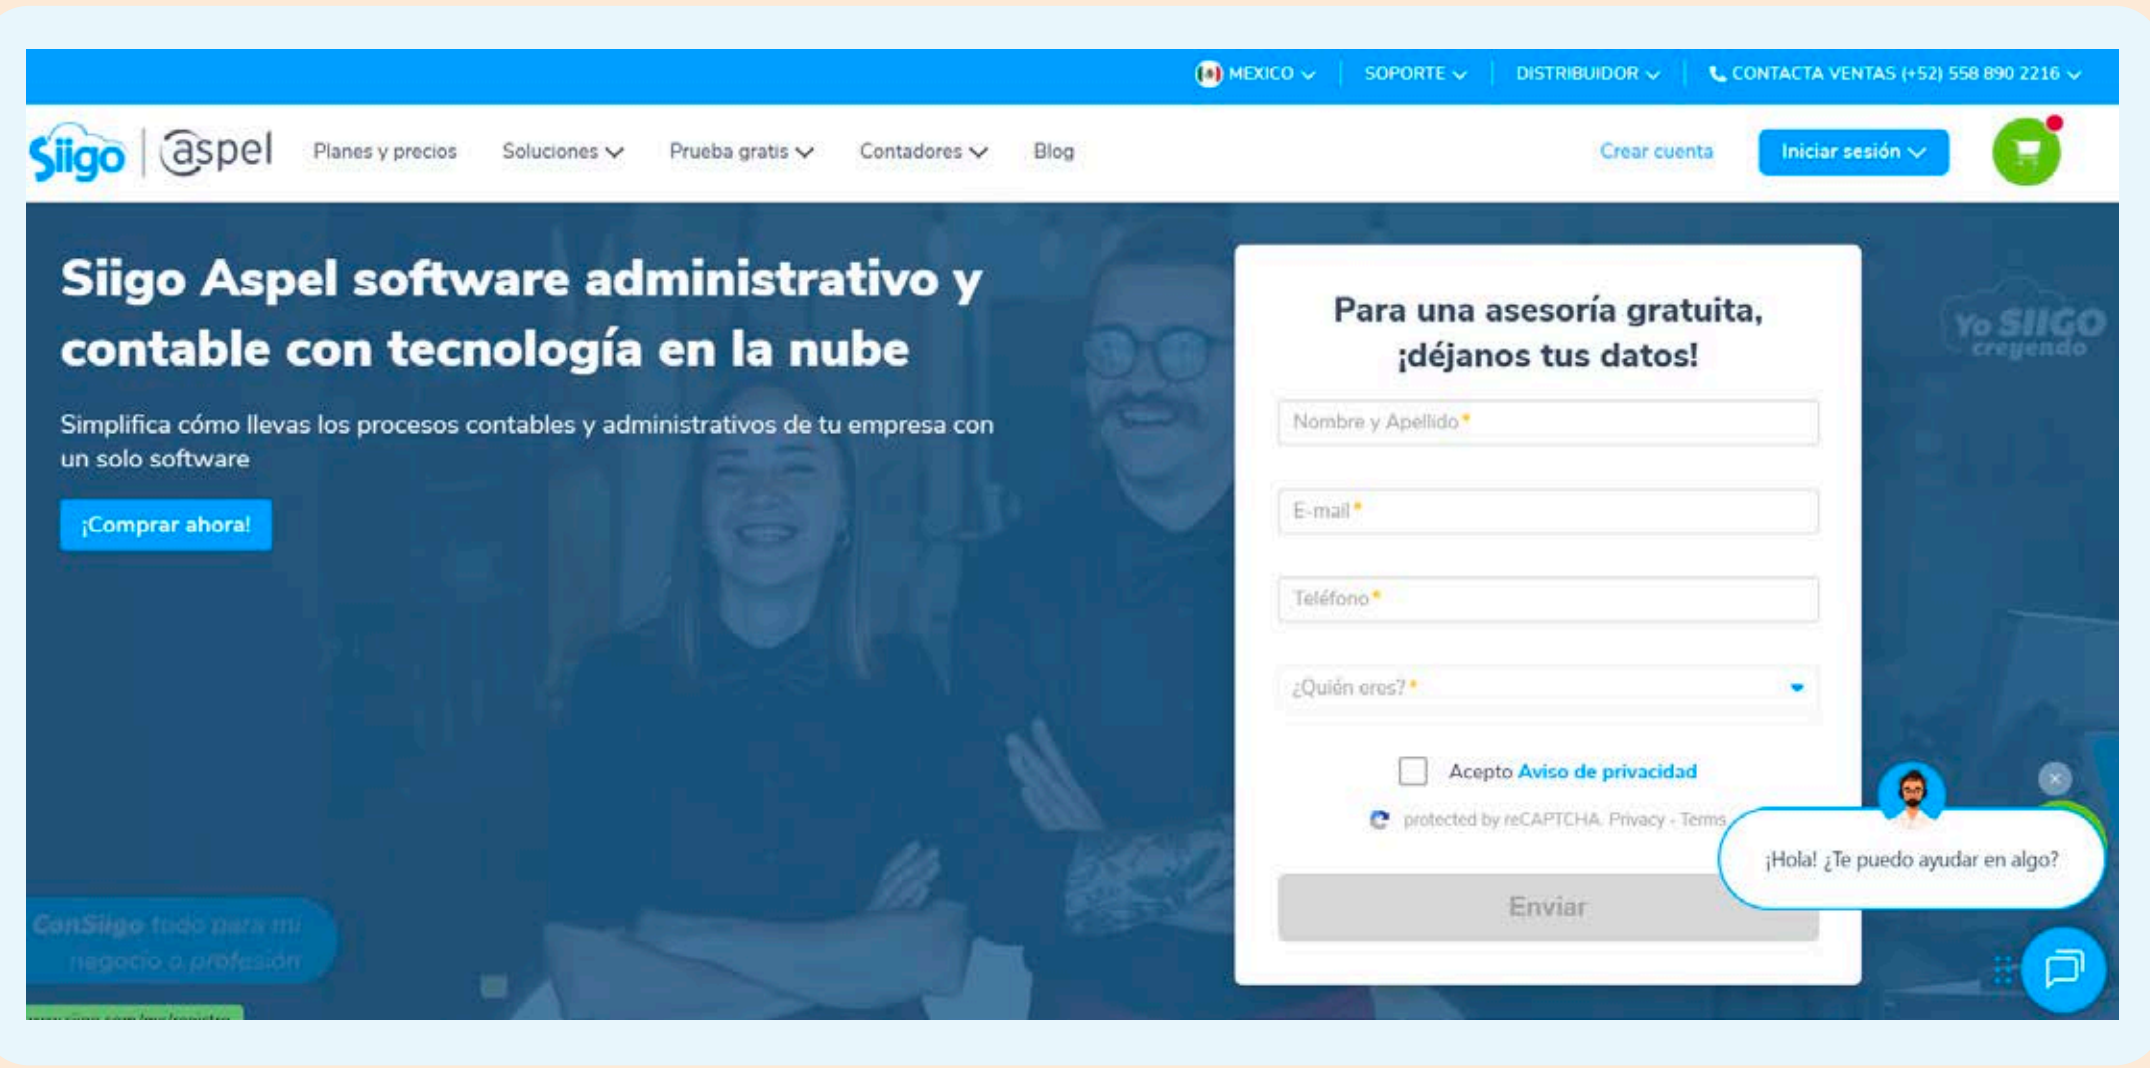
MEXICO | SOPORTE | DISTRIBUIDOR | CONTACTA VENTAS (+52) 558 890 2216

Siigo | aspel Planes y precios Soluciones Prueba gratis Contadores Blog Crear cuenta Iniciar sesión

Siigo Aspel software administrativo y contable con tecnología en la nube

Simplifica cómo llevas los procesos contables y administrativos de tu empresa con un solo software

¡Comprar ahora!

ConSiigo todo para mi negocio o profesión

Yo SIIGO creyendo

Para una asesoría gratuita, ¡déjanos tus datos!

Nombre y Apellido *

E-mail *

Teléfono *

¿Quién eres? *

Acepto Aviso de privacidad

protected by reCAPTCHA. Privacy - Terms

Enviar

¡Hola! ¿Te puedo ayudar en algo?

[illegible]